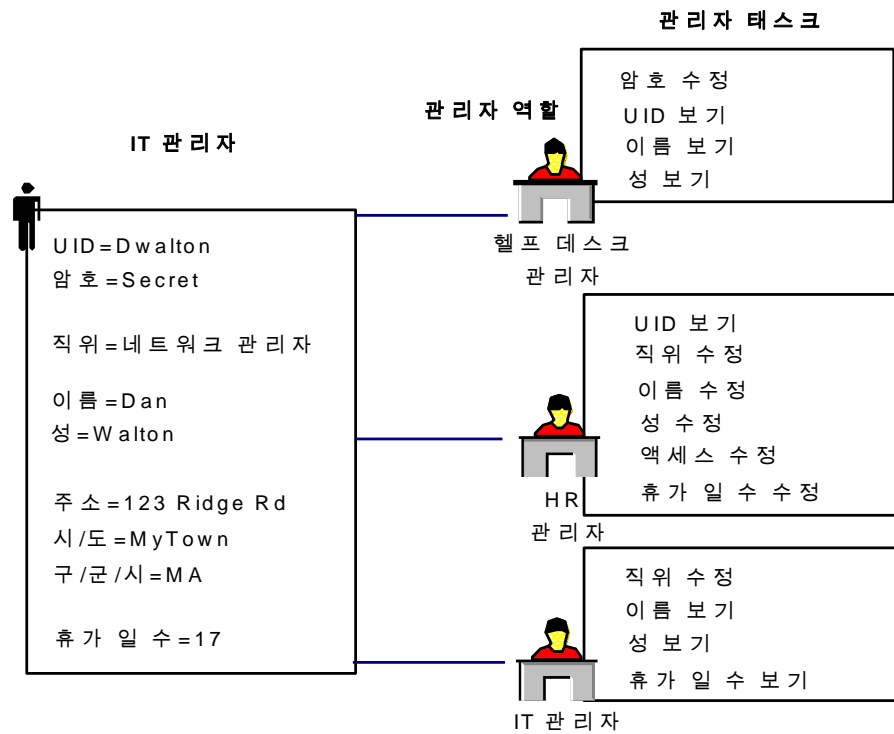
관리자 태스크

관리자 역할

IT 관리자

UID=Dwalton
암호=Secret

직위=네트워크 관리자

이름=Dan
성=Walton

주소=123 Ridge Rd
시/도=MyTown
구/군/시=MA

휴가 일 수=17

암호 수정
UID 보기
이름 보기
성 보기

헬프 데스크 관리자

UID 보기
직위 수정
이름 수정
성 수정
액세스 수정
휴가 일 수 수정

HR 관리자

직위 수정
이름 보기
성 보기
휴가 일 수 보기

IT 관리자